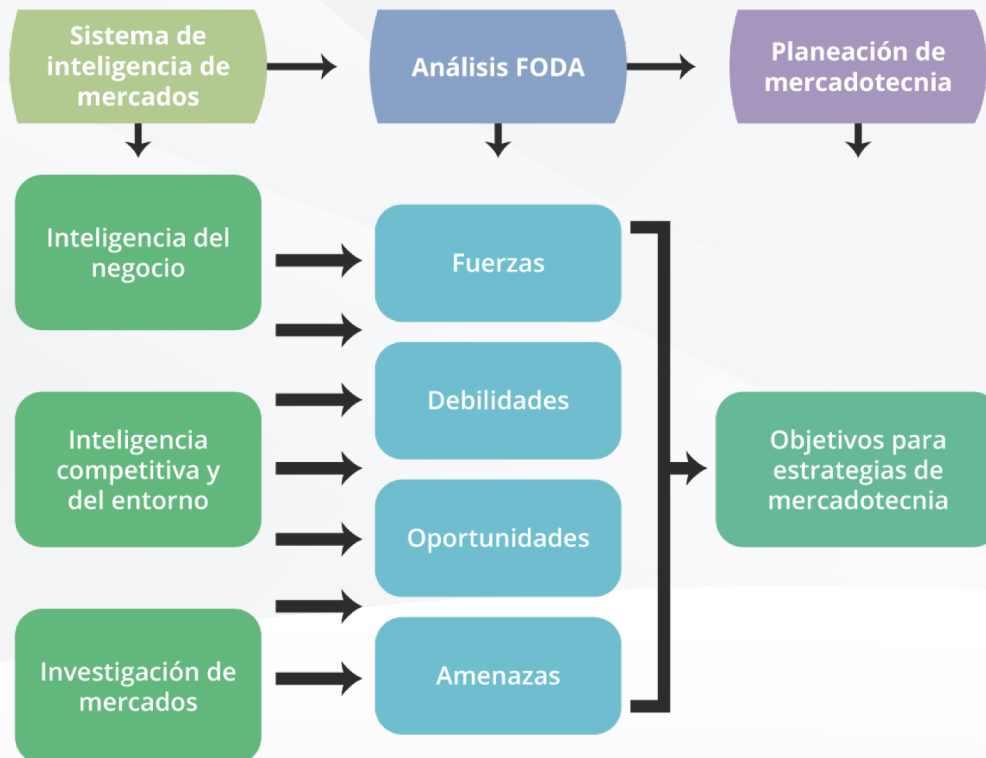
Sistema de inteligencia de mercados

Análisis FODA

Planeación de mercadotecnia

Inteligencia del negocio

Inteligencia competitiva y del entorno

Investigación de mercados

Fuerzas

Debilidades

Oportunidades

Amenazas

Objetivos para estrategias de mercadotecnia